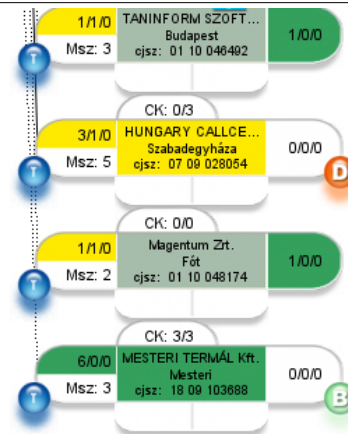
1/1/0
Msz: 3
TANINFORM SZOFT...
Budapest
cjsz: 01 10 046492
1/0/0
T

CK: 0/3
3/1/0
Msz: 5
HUNGARY CALLCE...
Szabadegyháza
cjsz: 07 09 028054
0/0/0
T
D

CK: 0/0
1/1/0
Msz: 2
Magentum Zrt.
Fót
cjsz: 01 10 048174
1/0/0
T

CK: 3/3
6/0/0
Msz: 3
MESTERI TERMÁL Kft.
Mesteri
cjsz: 18 09 103688
0/0/0
T
B